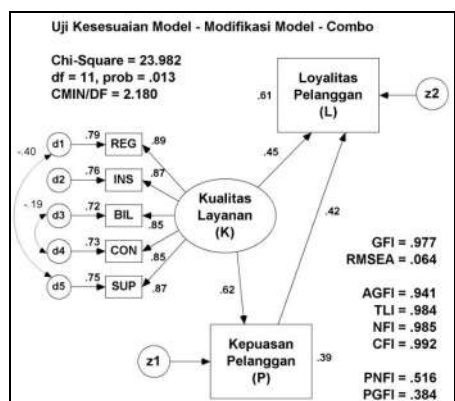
Uji Kesesuaian Model - Modifikasi Model - Combo

Chi-Square = 23.982
df = 11, prob = .013
CMIN/DF = 2.180

.61
Loyalitas Pelanggan (L)
z2

-.40
d1 .79 REG .89
d2 .76 INS .87
-.19
d3 .72 BIL .85
d4 .73 CON .85
d5 .75 SUP .87

.45
Kualitas Layanan (K)
.42

GFI = .977
RMSEA = .064

.62

AGFI = .941
TLI = .984
NFI = .985
CFI = .992

z1
Kepuasan Pelanggan (P)
.39

PNFI = .516
PGFI = .384